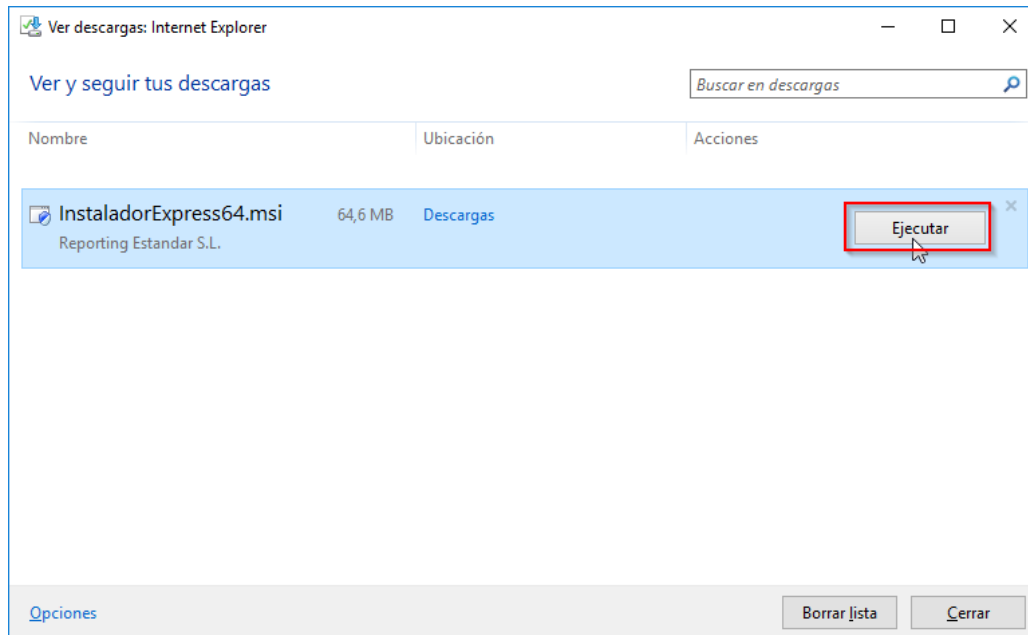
Ver descargas: Internet Explorer

Ver y seguir tus descargas

Buscar en descargas

| Nombre | Ubicación | Acciones |
|---|---|---|
| InstaladorExpress64.msi 64,6 MB Reporting Estandar S.L. | Descargas | Ejecutar |

Opciones

Borrar lista

Cerrar